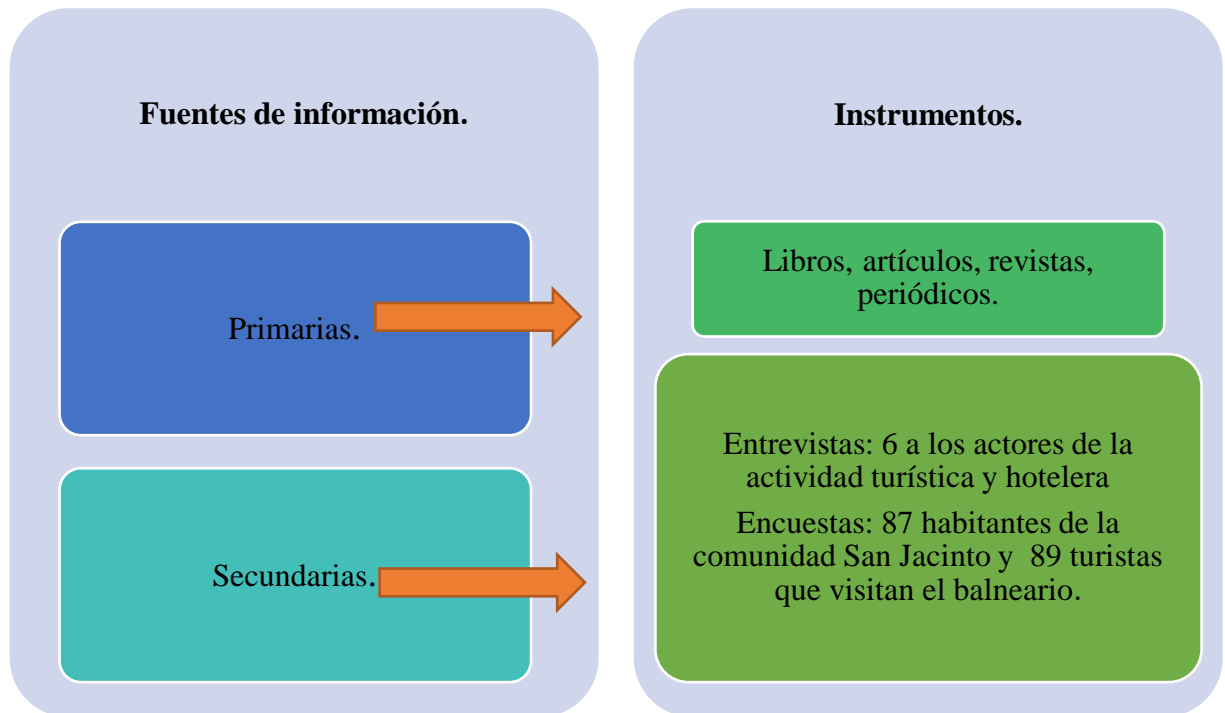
Fuentes de información.

Primarias.

Secundarias.

Instrumentos.

Libros, artículos, revistas, periódicos.

Entrevistas: 6 a los actores de la actividad turística y hotelera

Encuestas: 87 habitantes de la comunidad San Jacinto y 89 turistas que visitan el balneario.